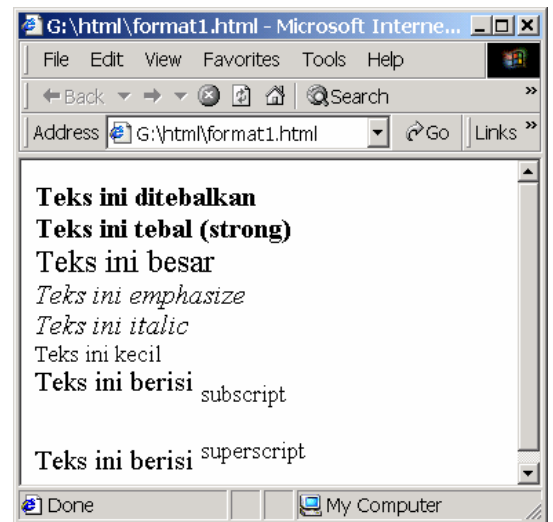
G:\html\format1.html - Microsoft Interne...

File Edit View Favorites Tools Help

Back Search

Address G:\html\format1.html Go Links »

**Teks ini ditebalkan**
**Teks ini tebal (strong)**
Teks ini besar
*Teks ini emphasize*
*Teks ini italic*
Teks ini kecil
**Teks ini berisi** subscript

**Teks ini berisi** superscript

Done My Computer